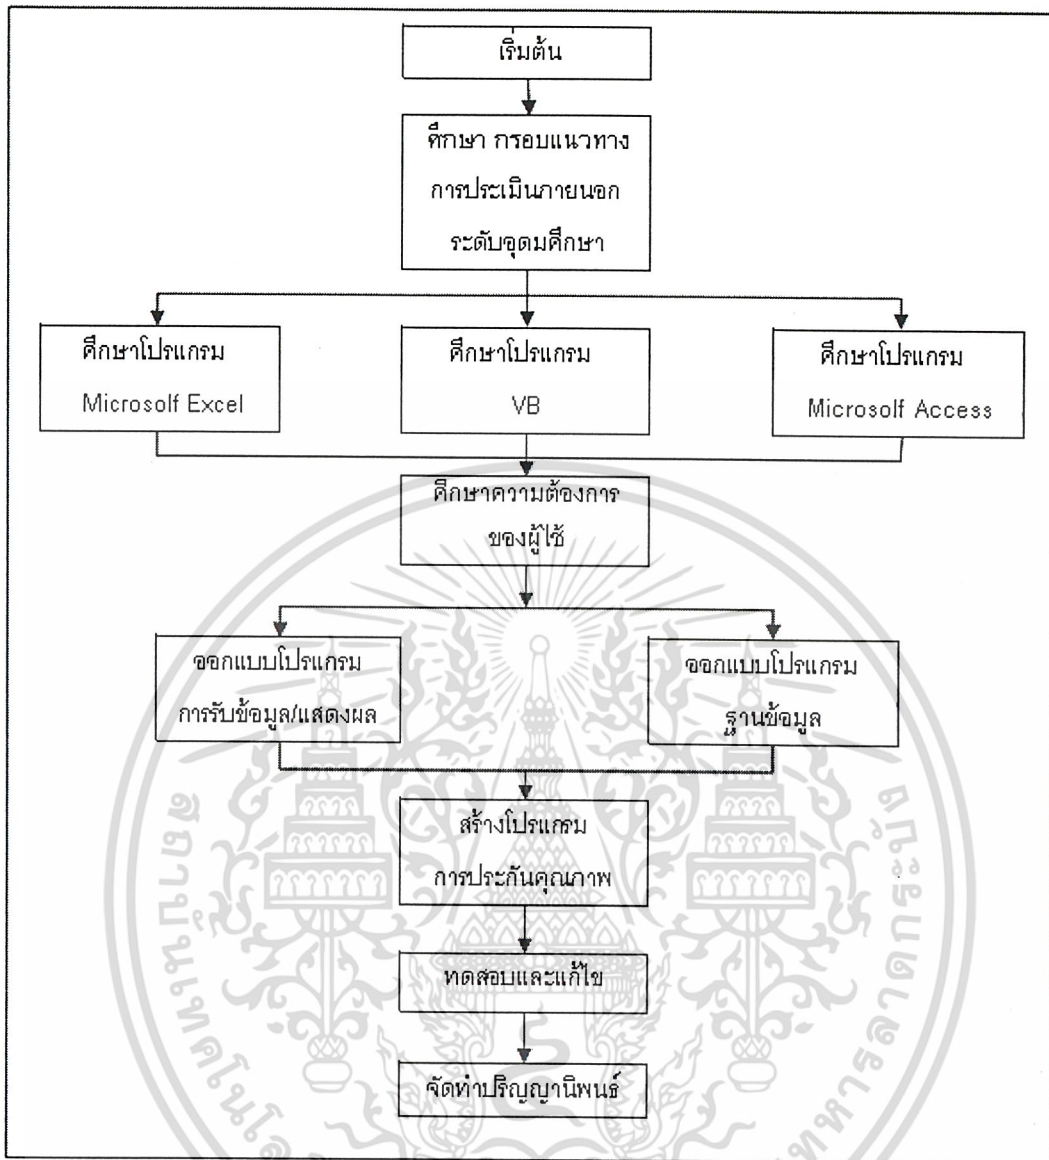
เริ่มต้น

ศึกษา กรอบแนวทาง การประเมินภายนอก ระดับอุดมศึกษา

ศึกษาโปรแกรม Microsolf Excel

ศึกษาโปรแกรม VB

ศึกษาโปรแกรม Microsolf Access

ศึกษาความต้องการ ของผู้ใช้

ออกแบบโปรแกรม การรับข้อมูล/แสดงผล

ออกแบบโปรแกรม ฐานข้อมูล

สร้างโปรแกรม การประกันคุณภาพ

ทดสอบและแก้ไข

จัดทำปริญญานิพนธ์

สถาบันเทคโนโลยีพระจอมเกล้าเจ้าคุณทหารลาดกระบัง